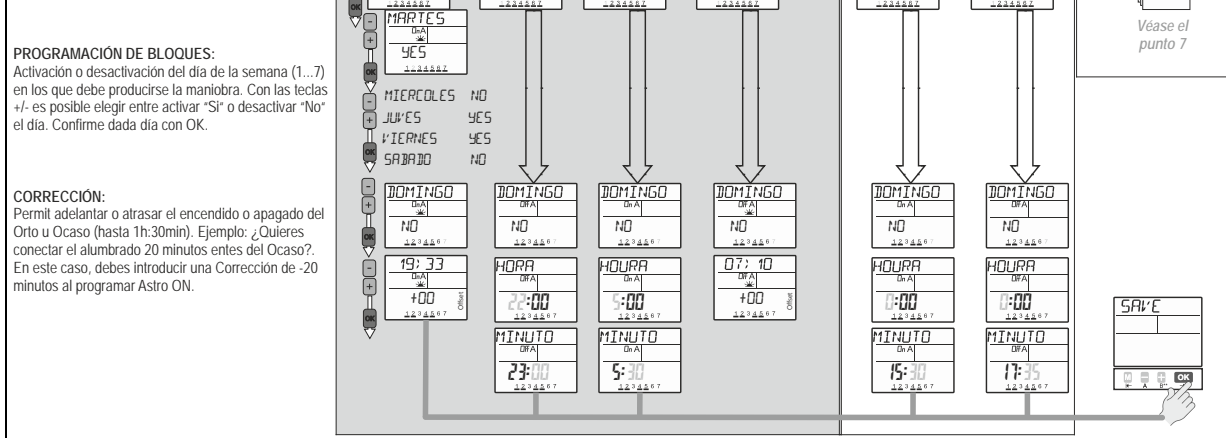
PROGRAMACIÓN DE BLOQUES:
Activación o desactivación del día de la semana (1...7) en los que debe producirse la maniobra. Con las teclas +/- es posible elegir entre activar "Si" o desactivar "No" el día. Confirme dada día con OK.

CORRECCIÓN:
Permit adelantar o atrasar el encendido o apagado del Orto u Ocaso (hasta 1h:30min). Ejemplo: ¿Quieres conectar el alumbrado 20 minutos entes del Ocaso?. En este caso, debes introducir una Corrección de -20 minutos al programar Astro ON.

Véase el punto 7

OK
-
+
MARTES
On A
YES
1 2 3 4 5 6 7
OK
MIERCOLES NO
JUEVES YES
VIERNES YES
SABADO NO
OK
-
+
DOMINGO
On A
NO
1 2 3 4 5 6 7
OK
-
+
19:33
+00
Offset
1 2 3 4 5 6 7
OK

DOMINGO
Off A
NO
1 2 3 4 5 6 7
HORA
Off A
22:00
1 2 3 4 5 6 7
MINUTO
Off A
23:00
1 2 3 4 5 6 7

DOMINGO
Off A
NO
1 2 3 4 5 6 7
HOURA
Off A
5:00
1 2 3 4 5 6 7
MINUTO
On A
5:30
1 2 3 4 5 6 7

DOMINGO
Off A
NO
1 2 3 4 5 6 7
07:10
+00
Offset
1 2 3 4 5 6 7

DOMINGO
On A
NO
1 2 3 4 5 6 7
HOURA
On A
0:00
1 2 3 4 5 6 7
MINUTO
On A
15:30
1 2 3 4 5 6 7

DOMINGO
On A
NO
1 2 3 4 5 6 7
HOURA
Off A
0:00
1 2 3 4 5 6 7
MINUTO
Off A
17:35
1 2 3 4 5 6 7

SAVE
OK